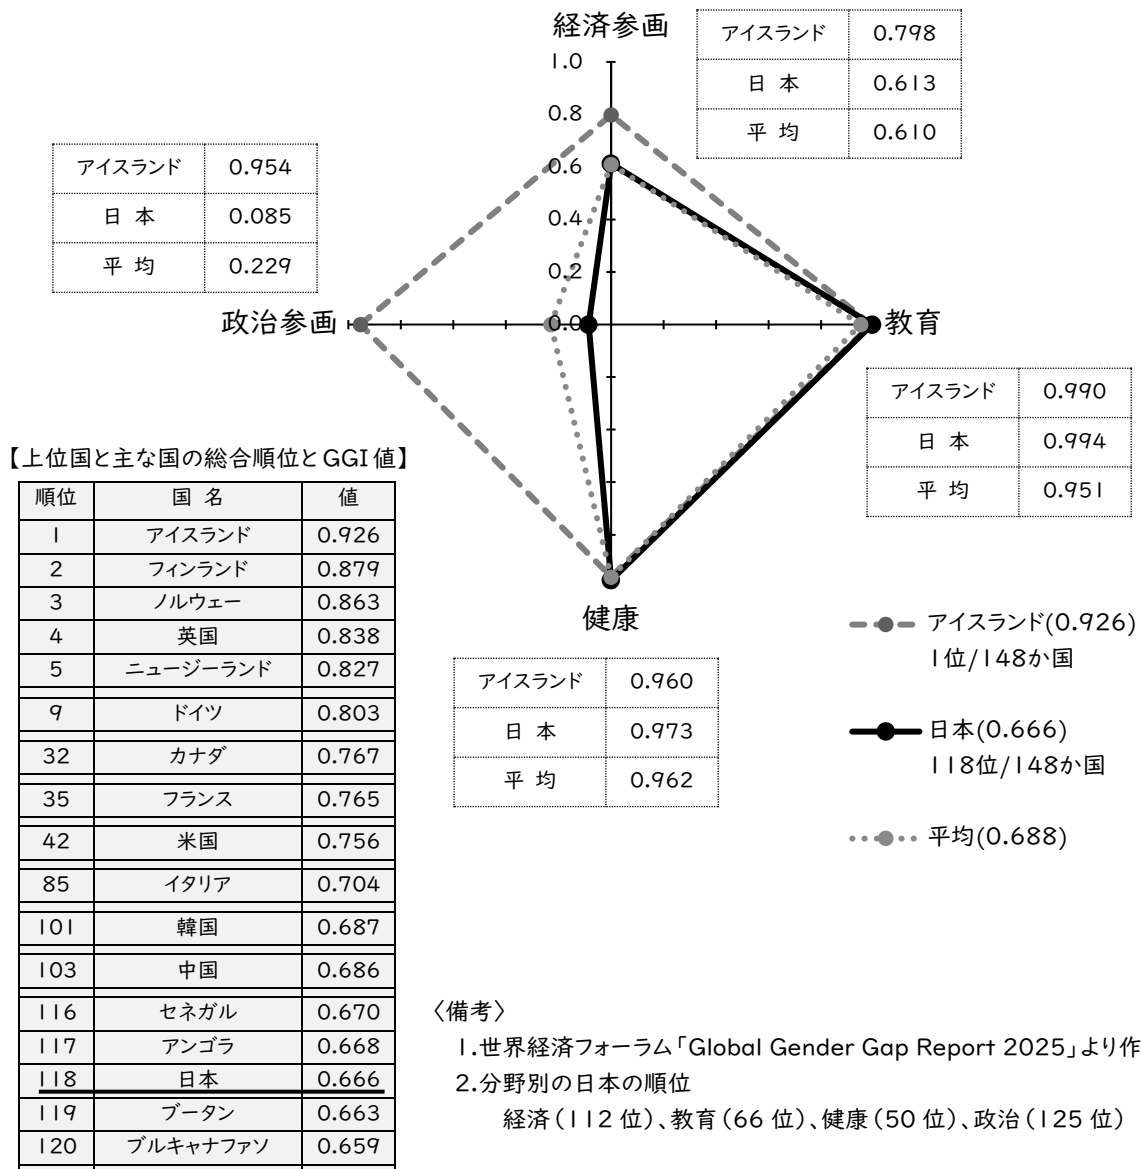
経済参画

| アイスランド | 0.798 |
|---|---|
| 日 本 | 0.613 |
| 平 均 | 0.610 |

1.0
0.8
0.6
0.4
0.2
0.0

| アイスランド | 0.954 |
|---|---|
| 日 本 | 0.085 |
| 平 均 | 0.229 |

政治参画

教育

| アイスランド | 0.990 |
|---|---|
| 日 本 | 0.994 |
| 平 均 | 0.951 |

【上位国と主な国の総合順位とGGI値】

| 順位 | 国 名 | 値 |
|---|---|---|
| 1 | アイスランド | 0.926 |
| 2 | フィンランド | 0.879 |
| 3 | ノルウェー | 0.863 |
| 4 | 英国 | 0.838 |
| 5 | ニュージーランド | 0.827 |
| 9 | ドイツ | 0.803 |
| 32 | カナダ | 0.767 |
| 35 | フランス | 0.765 |
| 42 | 米国 | 0.756 |
| 85 | イタリア | 0.704 |
| 101 | 韓国 | 0.687 |
| 103 | 中国 | 0.686 |
| 116 | セネガル | 0.670 |
| 117 | アンゴラ | 0.668 |
| 118 | 日本 | 0.666 |
| 119 | ブータン | 0.663 |
| 120 | ブルキャナファソ | 0.659 |

健康

| アイスランド | 0.960 |
|---|---|
| 日 本 | 0.973 |
| 平 均 | 0.962 |

アイスランド(0.926)
1位/148か国

日本(0.666)
118位/148か国

平均(0.688)

〈備考〉
1.世界経済フォーラム「Global Gender Gap Report 2025」より作
2.分野別の日本の順位
経済(112 位)、教育(66 位)、健康(50 位)、政治(125 位)